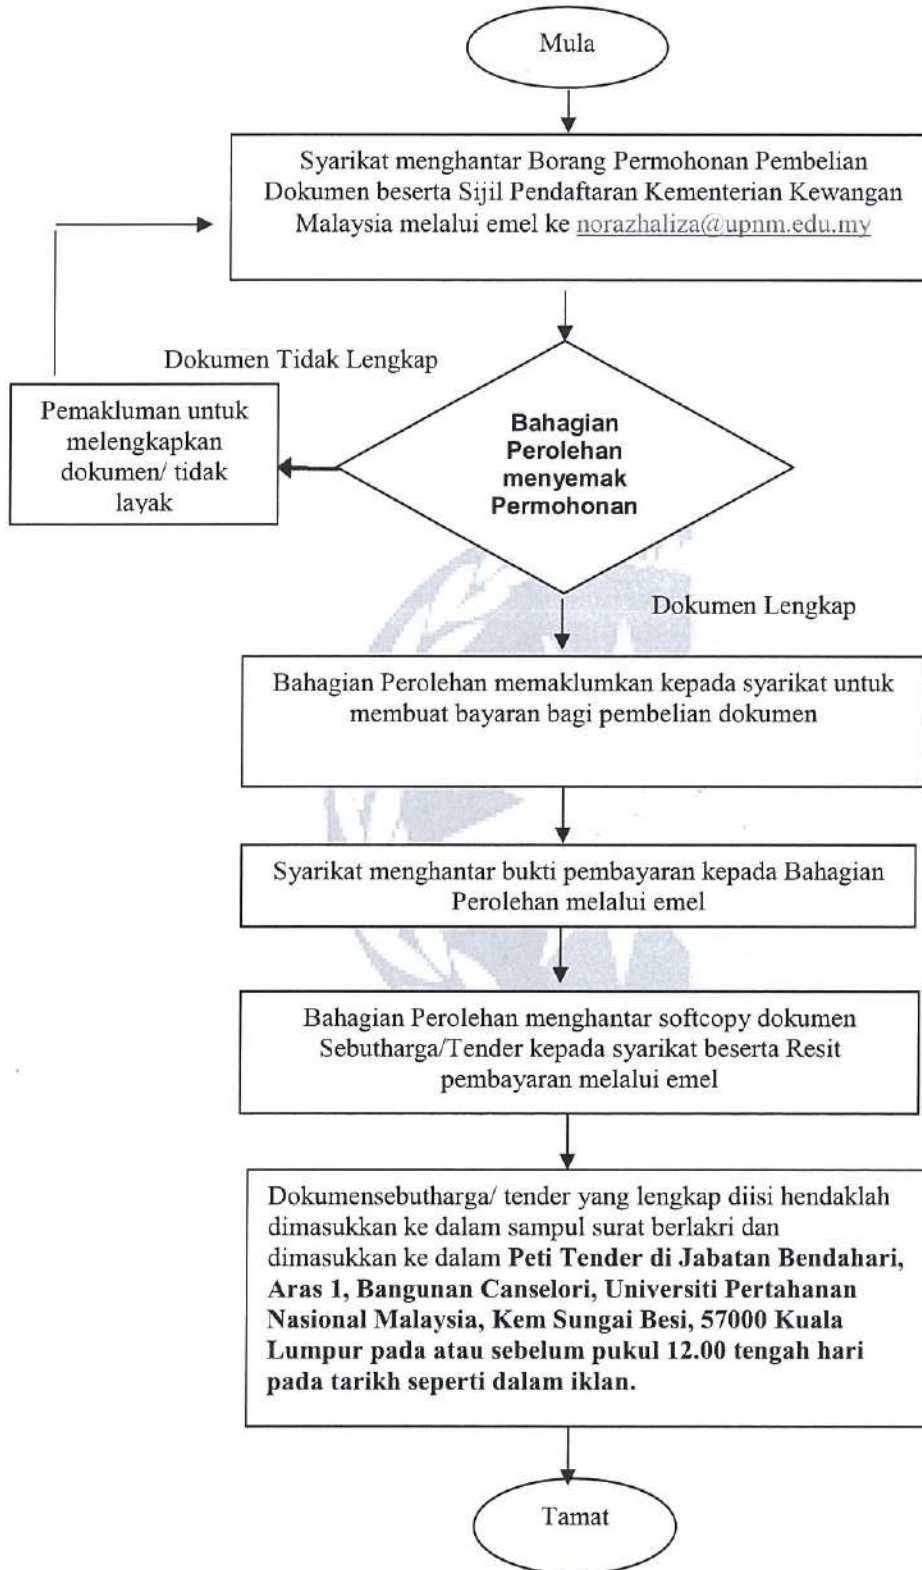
Mula

Syarikat menghantar Borang Permohonan Pembelian Dokumen beserta Sijil Pendaftaran Kementerian Kewangan Malaysia melalui emel ke norazhaliza@upnm.edu.my

Dokumen Tidak Lengkap

Pemakluman untuk melengkapkan dokumen/ tidak layak

Bahagian Perolehan menyemak Permohonan

Dokumen Lengkap

Bahagian Perolehan memaklumkan kepada syarikat untuk membuat bayaran bagi pembelian dokumen

Syarikat menghantar bukti pembayaran kepada Bahagian Perolehan melalui emel

Bahagian Perolehan menghantar softcopy dokumen Sebutharga/Tender kepada syarikat beserta Resit pembayaran melalui emel

Dokumensebutharga/ tender yang lengkap diisi hendaklah dimasukkan ke dalam sampul surat berlakri dan dimasukkan ke dalam **Peti Tender di Jabatan Bendahari, Aras 1, Bangunan Canselori, Universiti Pertahanan Nasional Malaysia, Kem Sungai Besi, 57000 Kuala Lumpur pada atau sebelum pukul 12.00 tengah hari pada tarikh seperti dalam iklan.**

Tamat